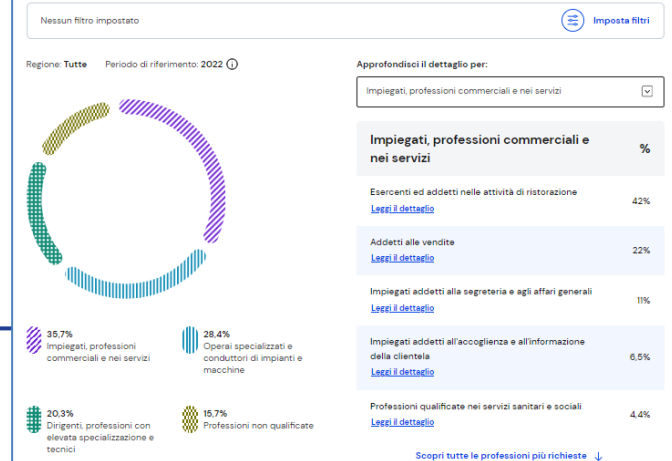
Nessun filtro impostato

Imposta filtri

Regione: Tutte Periodo di riferimento: 2022

35,7%
Impiegati, professioni commerciali e nei servizi

28,4%
Operai specializzati e conduttori di impianti e macchine

20,3%
Dirigenti, professioni con elevata specializzazione e tecnici

15,7%
Professioni non qualificate

Approfondisci il dettaglio per:

Impiegati, professioni commerciali e nei servizi

| Impiegati, professioni commerciali e nei servizi | % |
|---|---|
| Esercenti ed addetti nelle attività di ristorazione Leggi il dettaglio | 42% |
| Addetti alle vendite Leggi il dettaglio | 22% |
| Impiegati addetti alla segreteria e agli affari generali Leggi il dettaglio | 11% |
| Impiegati addetti all'accoglienza e all'informazione della clientela Leggi il dettaglio | 6,5% |
| Professioni qualificate nei servizi sanitari e sociali Leggi il dettaglio | 4,4% |

Scopri tutte le professioni più richieste